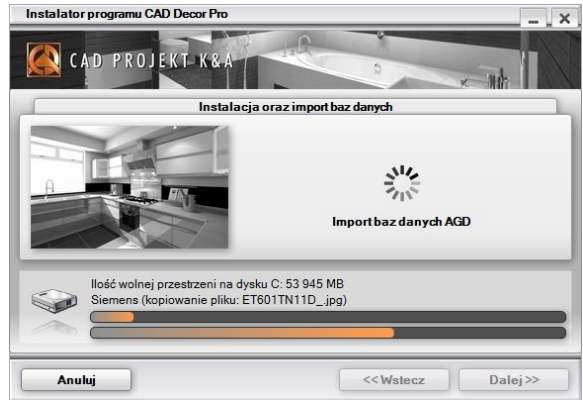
Instalator programu CAD Decor Pro

CAD PROJEKT K&A

Instalacja oraz import baz danych

Import baz danych AGD

Ilość wolnej przestrzeni na dysku C: 53 945 MB
Siemens (kopiowanie pliku: ET601TN11D_.jpg)

Anuluj

<<Wstecz

Dalej>>